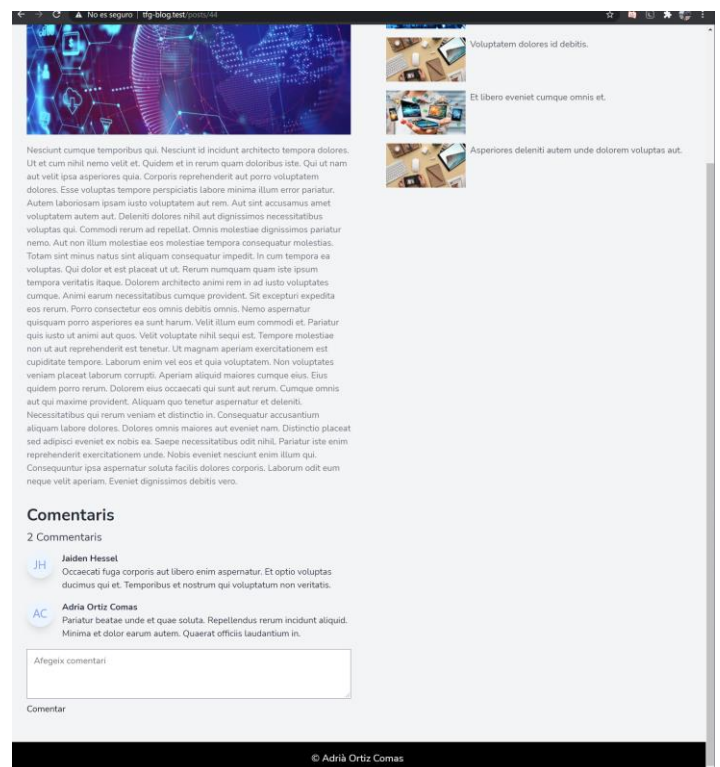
No es seguro | tfg-blog.test/posts/44

Voluptatem dolores id debitis.

Et libero eveniet cumque omnis et.

Asperiores deleniti autem unde dolorem voluptas aut.

Nesciunt cumque temporibus qui. Nesciunt id incidunt architecto tempora dolores. Ut et cum nihil nemo velit et. Quidem et in rerum quam doloribus iste. Qui ut nam aut velit ipsa asperiores quia. Corporis reprehenderit aut porro voluptatem dolores. Esse voluptas tempore perspiciatis labore minima illum error pariatur. Autem laboriosam ipsam iusto voluptatem aut rem. Aut sint accusamus amet voluptatem autem aut. Deleniti dolores nihil aut dignissimos necessitatibus voluptas qui. Commodi rerum ad repellat. Omnis molestiae dignissimos pariatur nemo. Aut non illum molestiae eos molestiae tempora consequatur molestias. Totam sint minus natus sint aliquam consequatur impedit. In cum tempora ea voluptas. Qui dolor et est placeat ut ut. Rerum numquam quam iste ipsum tempora veritatis itaque. Dolorem architecto animi rem in ad iusto voluptates cumque. Animi earum necessitatibus cumque provident. Sit excepturi expedita eos rerum. Porro consectetur eos omnis debitis omnis. Nemo aspernatur quisquam porro asperiores ea sunt harum. Velit illum eum commodi et. Pariatur quis iusto ut animi aut quos. Velit voluptate nihil sequi est. Tempore molestiae non ut aut reprehenderit est tenetur. Ut magnam aperiam exercitationem est cupiditate tempore. Laborum enim vel eos et quia voluptatem. Non voluptates veniam placeat laborum corrupti. Aperiam aliquid maiores cumque eius. Eius quidem porro rerum. Dolorem eius occaecati qui sunt aut rerum. Cumque omnis aut qui maxime provident. Aliquam quo tenetur aspernatur et deleniti. Necessitatibus qui rerum veniam et distinctio in. Consequatur accusantium aliquam labore dolores. Dolores omnis maiores aut eveniet nam. Distinctio placeat sed adipisci eveniet ex nobis ea. Saepe necessitatibus odit nihil. Pariatur iste enim reprehenderit exercitationem unde. Nobis eveniet nesciunt enim illum qui. Consequuntur ipsa aspernatur soluta facilis dolores corporis. Laborum odit eum neque velit aperiam. Eveniet dignissimos debitis vero.

Comentaris

2 Commentaris

JH
Jaiden Hessel
Occaecati fuga corporis aut libero enim aspernatur. Et optio voluptas ducimus qui et. Temporibus et nostrum qui voluptatum non veritatis.

AC
Adria Ortiz Comas
Pariatur beatae unde et quae soluta. Repellendus rerum incidunt aliquid. Minima et dolor earum autem. Quaerat officiis laudantium in.

Afegeix comentari

Comentar

© Adrià Ortiz Comas